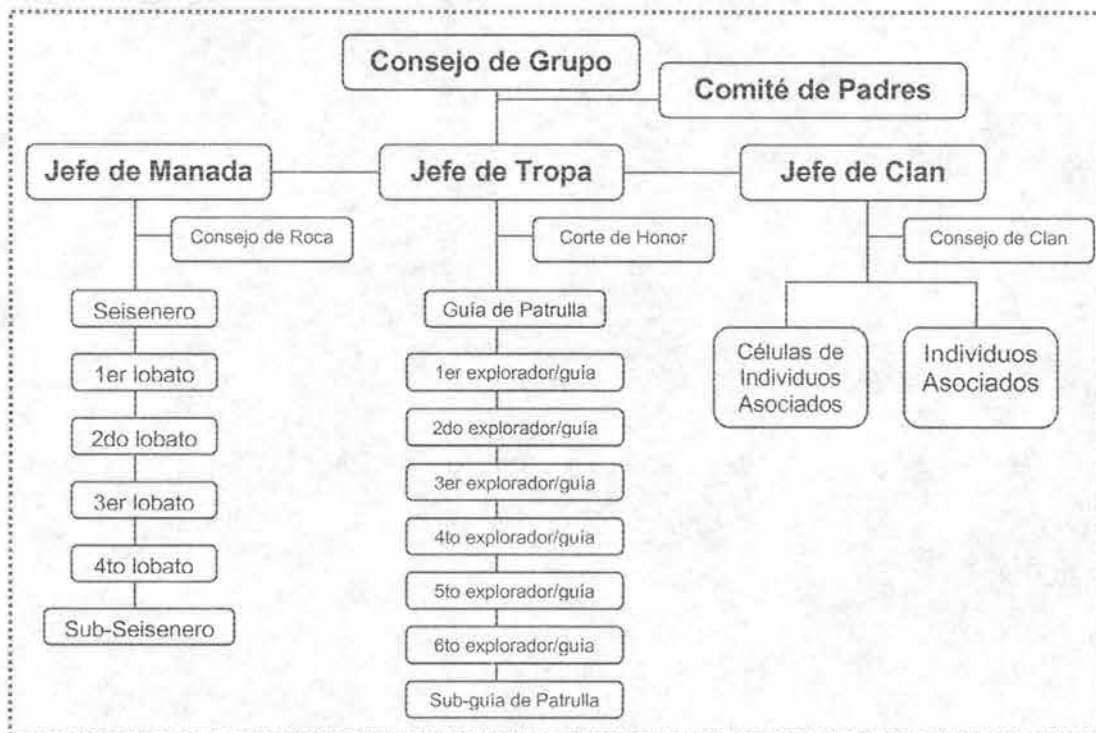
Consejo de Grupo

Comité de Padres

Jefe de Manada

Jefe de Tropa

Jefe de Clan

Consejo de Roca

Seisenero

1er lobato

2do lobato

3er lobato

4to lobato

Sub-Seisenero

Corte de Honor

Guía de Patrulla

1er explorador/guía

2do explorador/guía

3er explorador/guía

4to explorador/guía

5to explorador/guía

6to explorador/guía

Sub-guía de Patrulla

Consejo de Clan

Células de Individuos Asociados

Individuos Asociados